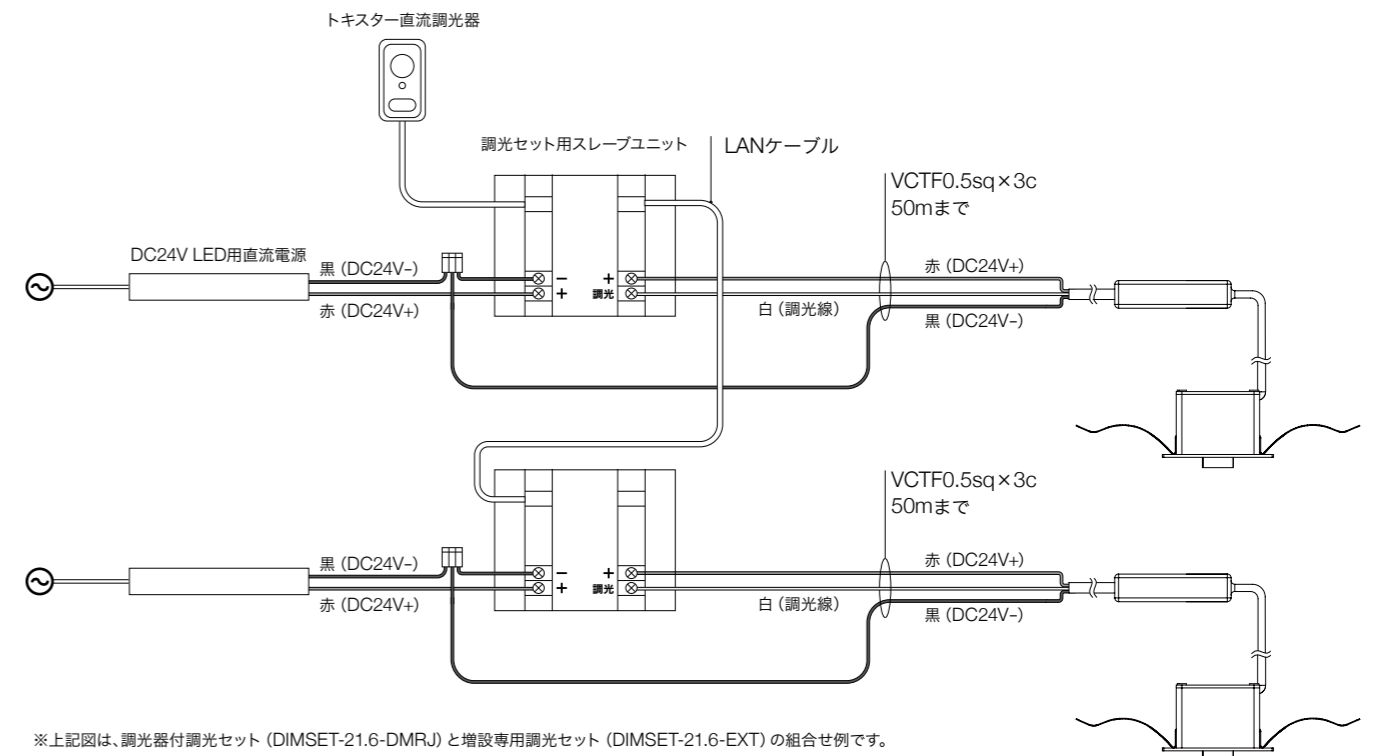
トキスター直流調光器

調光セット用スレーブユニット

LANケーブル

VCTF0.5sq×3c
50mまで

DC24V LED用直流電源

黒 (DC24V−)

赤 (DC24V+)

−
+

+
調光

赤 (DC24V+)

白 (調光線)

黒 (DC24V−)

VCTF0.5sq×3c
50mまで

黒 (DC24V−)

赤 (DC24V+)

−
+

+
調光

赤 (DC24V+)

白 (調光線)

黒 (DC24V−)

※上記図は、調光器付調光セット (DIMSET-21.6-DMRJ) と増設専用調光セット (DIMSET-21.6-EXT) の組合せ例です。